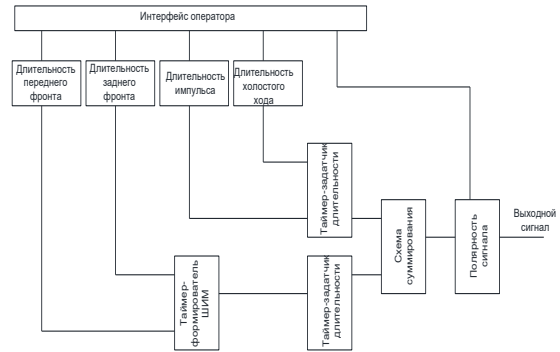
Интерфейс оператора

Длительность переднего фронта

Длительность заднего фронта

Длительность импульса

Длительность холостого хода

Таймер-задатчик длительности

Схема суммирования

Полярность сигнала

Выходной сигнал

Таймер-формирователь ШИМ

Таймер-задатчик длительности